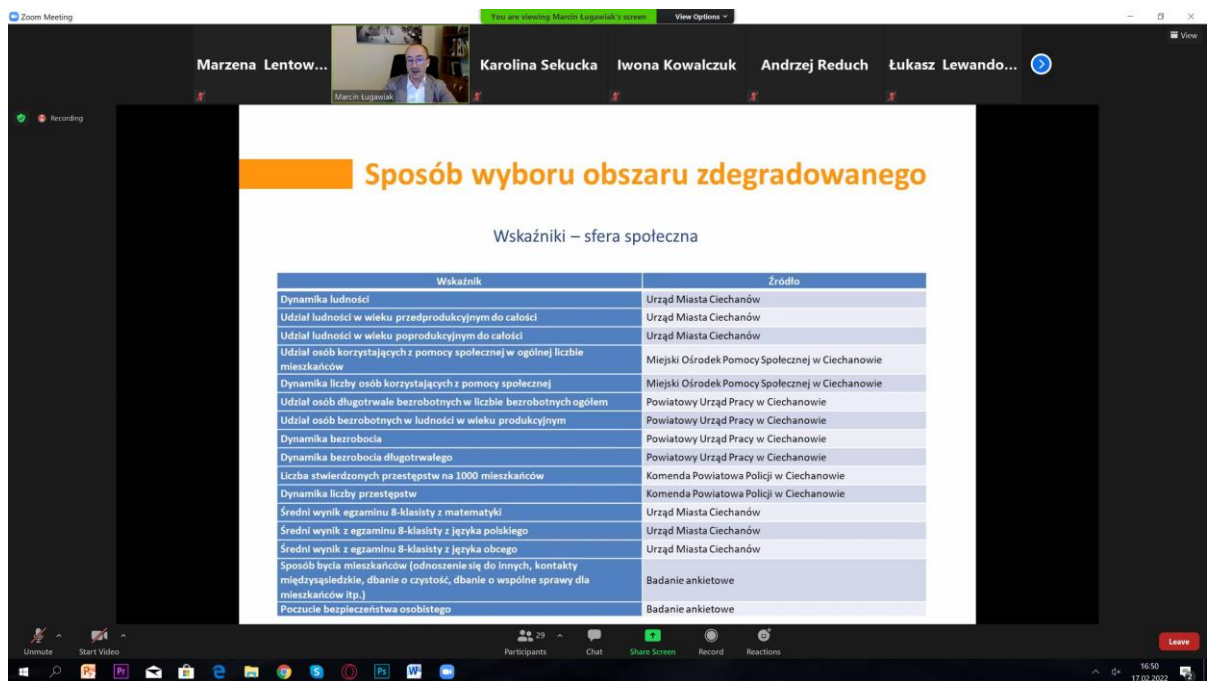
Zoom Meeting

You are viewing Marcin Ługawiak's screen View Options

View

Marzena Lentow...
Marcin Ługawiak
Karolina Sekucka
Iwona Kowalczuk
Andrzej Reduch
Łukasz Lewando...

Recording

Sposób wyboru obszaru zdegradowanego

Wskaźniki – sfera społeczna

| Wskaźnik | Źródło |
|---|---|
| Dynamika ludności | Urząd Miasta Ciechanów |
| Udział ludności w wieku przedprodukcyjnym do całości | Urząd Miasta Ciechanów |
| Udział ludności w wieku poprodukcyjnym do całości | Urząd Miasta Ciechanów |
| Udział osób korzystających z pomocy społecznej w ogólnej liczbie mieszkańców | Miejski Ośrodek Pomocy Społecznej w Ciechanowie |
| Dynamika liczby osób korzystających z pomocy społecznej | Miejski Ośrodek Pomocy Społecznej w Ciechanowie |
| Udział osób długotrwale bezrobotnych w liczbie bezrobotnych ogółem | Powiatowy Urząd Pracy w Ciechanowie |
| Udział osób bezrobotnych w ludności w wieku produkcyjnym | Powiatowy Urząd Pracy w Ciechanowie |
| Dynamika bezrobocia | Powiatowy Urząd Pracy w Ciechanowie |
| Dynamika bezrobocia długotrwałego | Powiatowy Urząd Pracy w Ciechanowie |
| Liczba stwierdzonych przestępstw na 1000 mieszkańców | Komenda Powiatowa Policji w Ciechanowie |
| Dynamika liczby przestępstw | Komenda Powiatowa Policji w Ciechanowie |
| Średni wynik egzaminu 8-klasisty z matematyki | Urząd Miasta Ciechanów |
| Średni wynik z egzaminu 8-klasisty z języka polskiego | Urząd Miasta Ciechanów |
| Średni wynik z egzaminu 8-klasisty z języka obcego | Urząd Miasta Ciechanów |
| Sposób bycia mieszkańców (odnoszenie się do innych, kontakty międzysąsiedzkie, dbanie o czystość, dbanie o wspólne sprawy dla mieszkańców itp.) | Badanie ankietowe |
| Poczucie bezpieczeństwa osobistego | Badanie ankietowe |

Unmute Start Video
29 Participants Chat Share Screen Record Reactions
Leave

16:50
17.02.2022